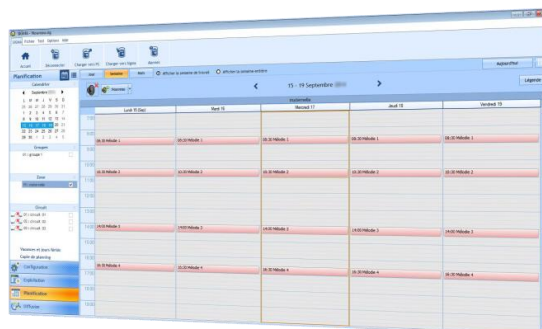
Accueil Fichier Outil Options Aide

Accueil Déconnecter Charger vers PC Charger vers ligne Barrer

Planification

Calendrier

Septembre

Groupes

Zone

Circuit

Vacances et jours fériés

Copie de planning

Configuration

Etablissement

Planification

Diffusion

Jour Semaine Mois

Afficher la semaine de travail

Afficher la semaine entière

Aujourd'hui

Légende

15 - 19 Septembre

Lundi 15 Sept

Mardi 16

Mercredi 17

Jeudi 18

Vendredi 19

08:30 Mélodie 1

08:30 Mélodie 1

08:30 Mélodie 1

08:30 Mélodie 1

08:30 Mélodie 1

10:30 Mélodie 2

10:30 Mélodie 2

10:30 Mélodie 2

10:30 Mélodie 2

10:30 Mélodie 2

14:00 Mélodie 3

14:00 Mélodie 3

14:00 Mélodie 3

14:00 Mélodie 3

14:00 Mélodie 3

16:30 Mélodie 4

16:30 Mélodie 4

16:30 Mélodie 4

16:30 Mélodie 4

16:30 Mélodie 4